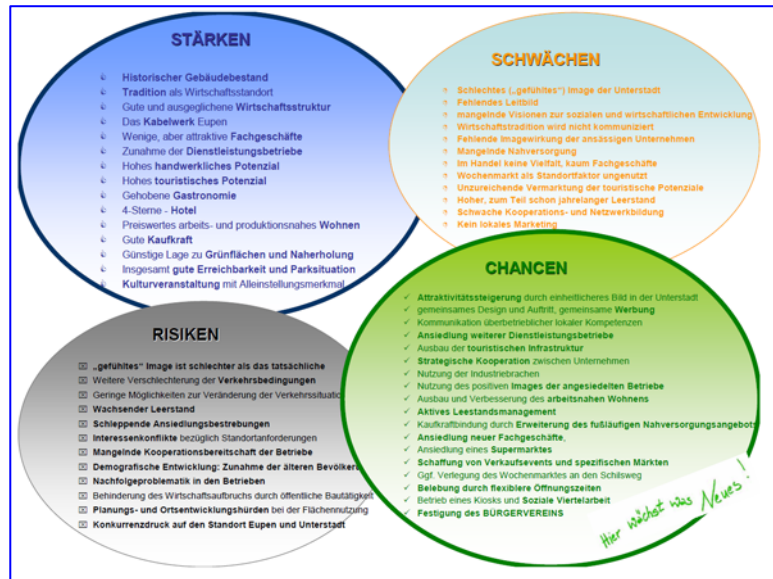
STÄRKEN

Historischer Gebäudebestand
Tradition als Wirtschaftsstandort
Gute und ausgeglichene Wirtschaftsstruktur
Das Kabelwerk Eupen
Wenige, aber attraktive Fachgeschäfte
Zunahme der Dienstleistungsbetriebe
Hohes handwerkliches Potenzial
Hohes touristisches Potenzial
Gehobene Gastronomie
4-Sterne - Hotel
Preiswertes arbeits- und produktionsnahes Wohnen
Gute Kaufkraft
Günstige Lage zu Grünflächen und Naherholung
Insgesamt gute Erreichbarkeit und Parksituation
Kulturveranstaltung mit Alleinstellungsmerkmal

SCHWÄCHEN

Schlechtes („gefühltes") Image der Unterstadt
Fehlendes Leitbild
mangelnde Visionen zur sozialen und wirtschaftlichen Entwicklung
Wirtschaftstradition wird nicht kommuniziert
Fehlende Imagewirkung der ansässigen Unternehmen
Mangelnde Nahversorgung
Im Handel keine Vielfalt, kaum Fachgeschäfte
Wochenmarkt als Standortfaktor ungenutzt
Unzureichende Vermarktung der touristische Potenziale
Hoher, zum Teil schon jahrelanger Leerstand
Schwache Kooperations- und Netzwerkbildung
Kein lokales Marketing

RISIKEN

„gefühltes" Image ist schlechter als das tatsächliche
Weitere Verschlechterung der Verkehrsbedingungen
Geringe Möglichkeiten zur Veränderung der Verkehrssituati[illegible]
Wachsender Leerstand
Schleppende Ansiedlungsbestrebungen
Interessenkonflikte bezüglich Standortanforderungen
Mangelnde Kooperationsbereitschaft der Betriebe
Demografische Entwicklung: Zunahme der älteren Bevölker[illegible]
Nachfolgeproblematik in den Betrieben
Behinderung des Wirtschaftsaufbruchs durch öffentliche Bautätigkeit
Planungs- und Ortsentwicklungshürden bei der Flächennutzung
Konkurrenzdruck auf den Standort Eupen und Unterstadt

CHANCEN

Attraktivitätssteigerung durch einheitlicheres Bild in der Unterstadt
gemeinsames Design und Auftritt, gemeinsame Werbung
Kommunikation überbetrieblicher lokaler Kompetenzen
Ansiedlung weiterer Dienstleistungsbetriebe
Ausbau der touristischen Infrastruktur
Strategische Kooperation zwischen Unternehmen
Nutzung der Industriebrachen
Nutzung des positiven Images der angesiedelten Betriebe
Ausbau und Verbesserung des arbeitsnahen Wohnens
Aktives Leestandsmanagement
Kaufkraftbindung durch Erweiterung des fußläufigen Nahversorgungsangebots
Ansiedlung neuer Fachgeschäfte,
Ansiedlung eines Supermarktes
Schaffung von Verkaufsevents und spezifischen Märkten
Ggf. Verlegung des Wochenmarktes an den Schilsweg
Belebung durch flexiblere Öffnungszeiten
Betrieb eines Kiosks und Soziale Viertelarbeit
Festigung des BÜRGERVEREINS

Hier wächst was Neues!